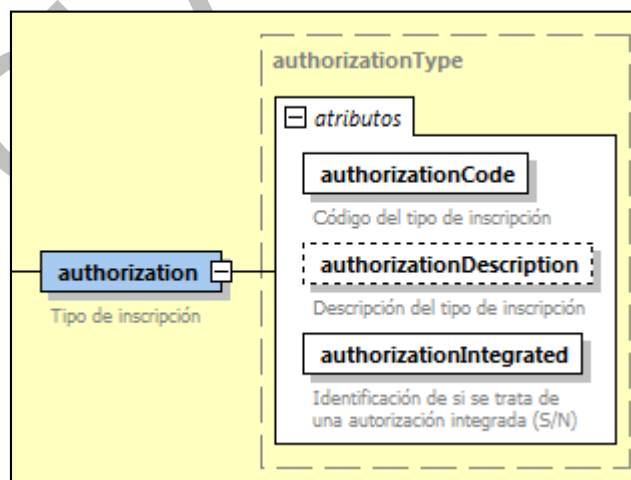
authorizationType

atributos

authorizationCode

Código del tipo de inscripción

authorization

Tipo de inscripción

authorizationDescription

Descripción del tipo de inscripción

authorizationIntegrated

Identificación de si se trata de una autorización integrada (S/N)